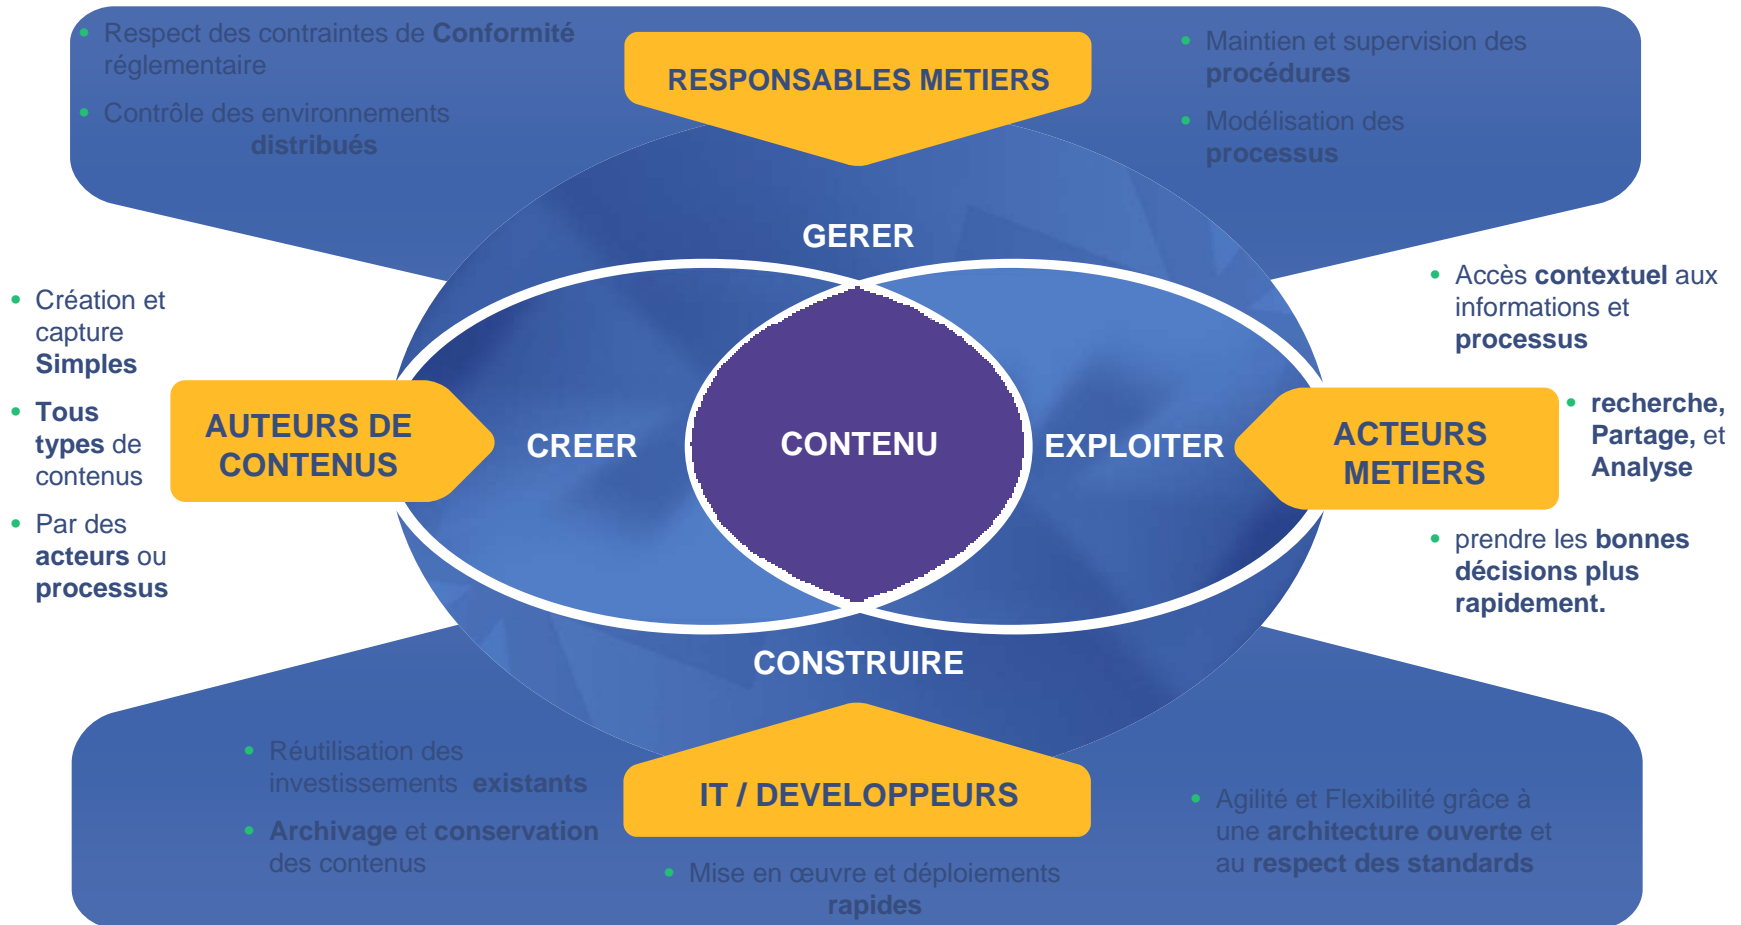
• Respect des contraintes de **Conformité** réglementaire

• Contrôle des environnements **distribués**

RESPONSABLES METIERS

• Maintien et supervision des **procédures**

• Modélisation des **processus**

GERER

• Création et capture **Simples**

• **Tous types** de contenus

• Par des **acteurs** ou **processus**

AUTEURS DE CONTENUS

CREER

CONTENU

EXPLOITER

ACTEURS METIERS

• Accès **contextuel** aux informations et **processus**

• **recherche, Partage,** et **Analyse**

• prendre les **bonnes décisions plus rapidement.**

CONSTRUIRE

• Réutilisation des investissements **existants**

• **Archivage** et **conservation** des contenus

IT / DEVELOPPEURS

• Mise en œuvre et déploiements **rapides**

• Agilité et Flexibilité grâce à une **architecture ouverte** et au **respect des standards**